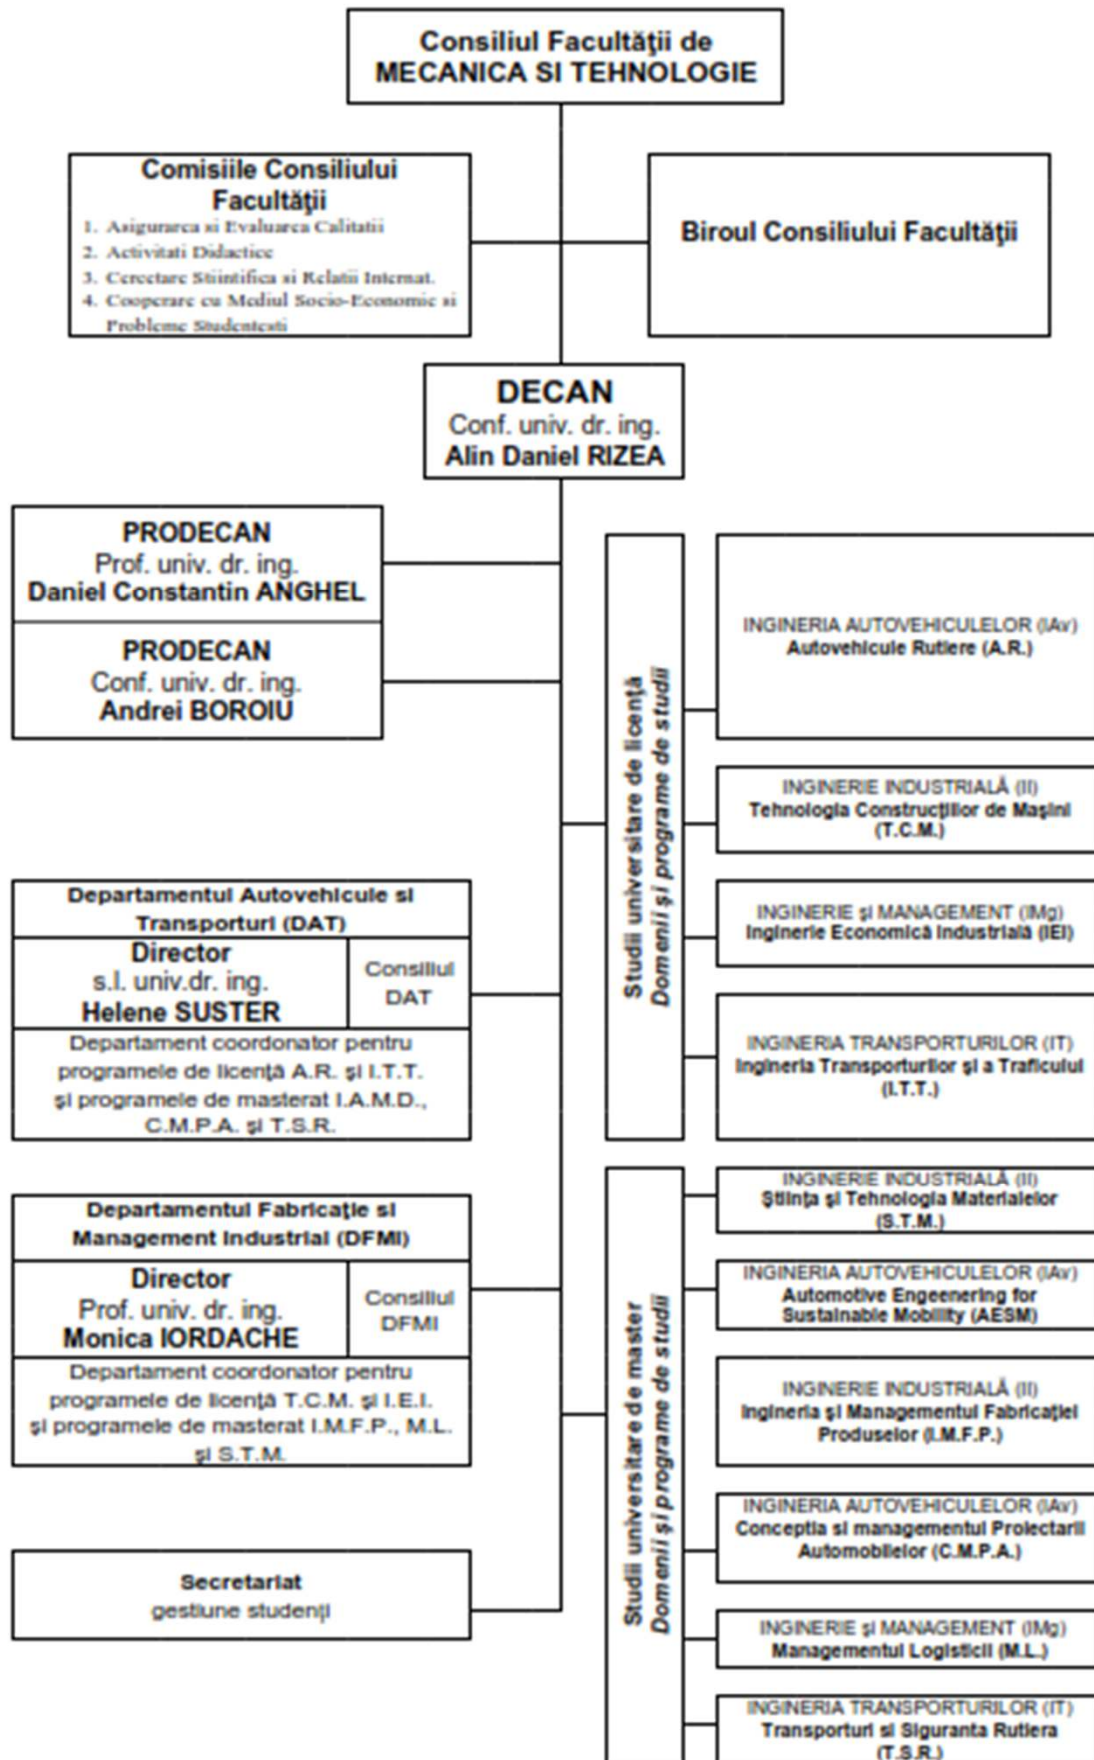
Consiliul Facultăţii de MECANICA SI TEHNOLOGIE

Comisiile Consiliului Facultăţii
1. Asigurarea si Evaluarea Calitatii
2. Activitati Didactice
3. Cercetare Stiintifica si Relatii Internat.
4. Cooperare cu Mediul Socio-Economic si Probleme Studentesti

Biroul Consiliului Facultăţii

DECAN
Conf. univ. dr. ing.
Alin Daniel RIZEA

PRODECAN
Prof. univ. dr. ing.
Daniel Constantin ANGHEL

PRODECAN
Conf. univ. dr. ing.
Andrei BOROIU

Departamentul Autovehicule si Transporturi (DAT)
Director
s.l. univ.dr. ing.
Helene SUSTER
Consiliul DAT
Departament coordonator pentru programele de licenţă A.R. şi I.T.T. şi programele de masterat I.A.M.D., C.M.P.A. şi T.S.R.

Departamentul Fabricaţie si Management Industrial (DFMI)
Director
Prof. univ. dr. ing.
Monica IORDACHE
Consiliul DFMI
Departament coordonator pentru programele de licenţă T.C.M. şi I.E.I. şi programele de masterat I.M.F.P., M.L. şi S.T.M.

Secretariat
gestiune studenţi

Studii universitare de licenţă
Domenii şi programe de studii

INGINERIA AUTOVEHICULELOR (IAv)
Autovehicule Rutiere (A.R.)

INGINERIE INDUSTRIALĂ (II)
Tehnologia Construcţiilor de Maşini (T.C.M.)

INGINERIE şi MANAGEMENT (IMg)
Inginerie Economică Industrială (IEI)

INGINERIA TRANSPORTURILOR (IT)
Ingineria Transporturilor şi a Traficului (I.T.T.)

Studii universitare de master
Domenii şi programe de studii

INGINERIE INDUSTRIALĂ (II)
Ştiinţa şi Tehnologia Materialelor (S.T.M.)

INGINERIA AUTOVEHICULELOR (IAv)
Automotive Engeenering for Sustainable Mobility (AESM)

INGINERIE INDUSTRIALĂ (II)
Ingineria şi Managementul Fabricaţiei Produselor (I.M.F.P.)

INGINERIA AUTOVEHICULELOR (IAv)
Conceptia si managementul Proiectarii Automobilelor (C.M.P.A.)

INGINERIE şi MANAGEMENT (IMg)
Managementul Logisticii (M.L.)

INGINERIA TRANSPORTURILOR (IT)
Transporturi si Siguranta Rutiera (T.S.R.)